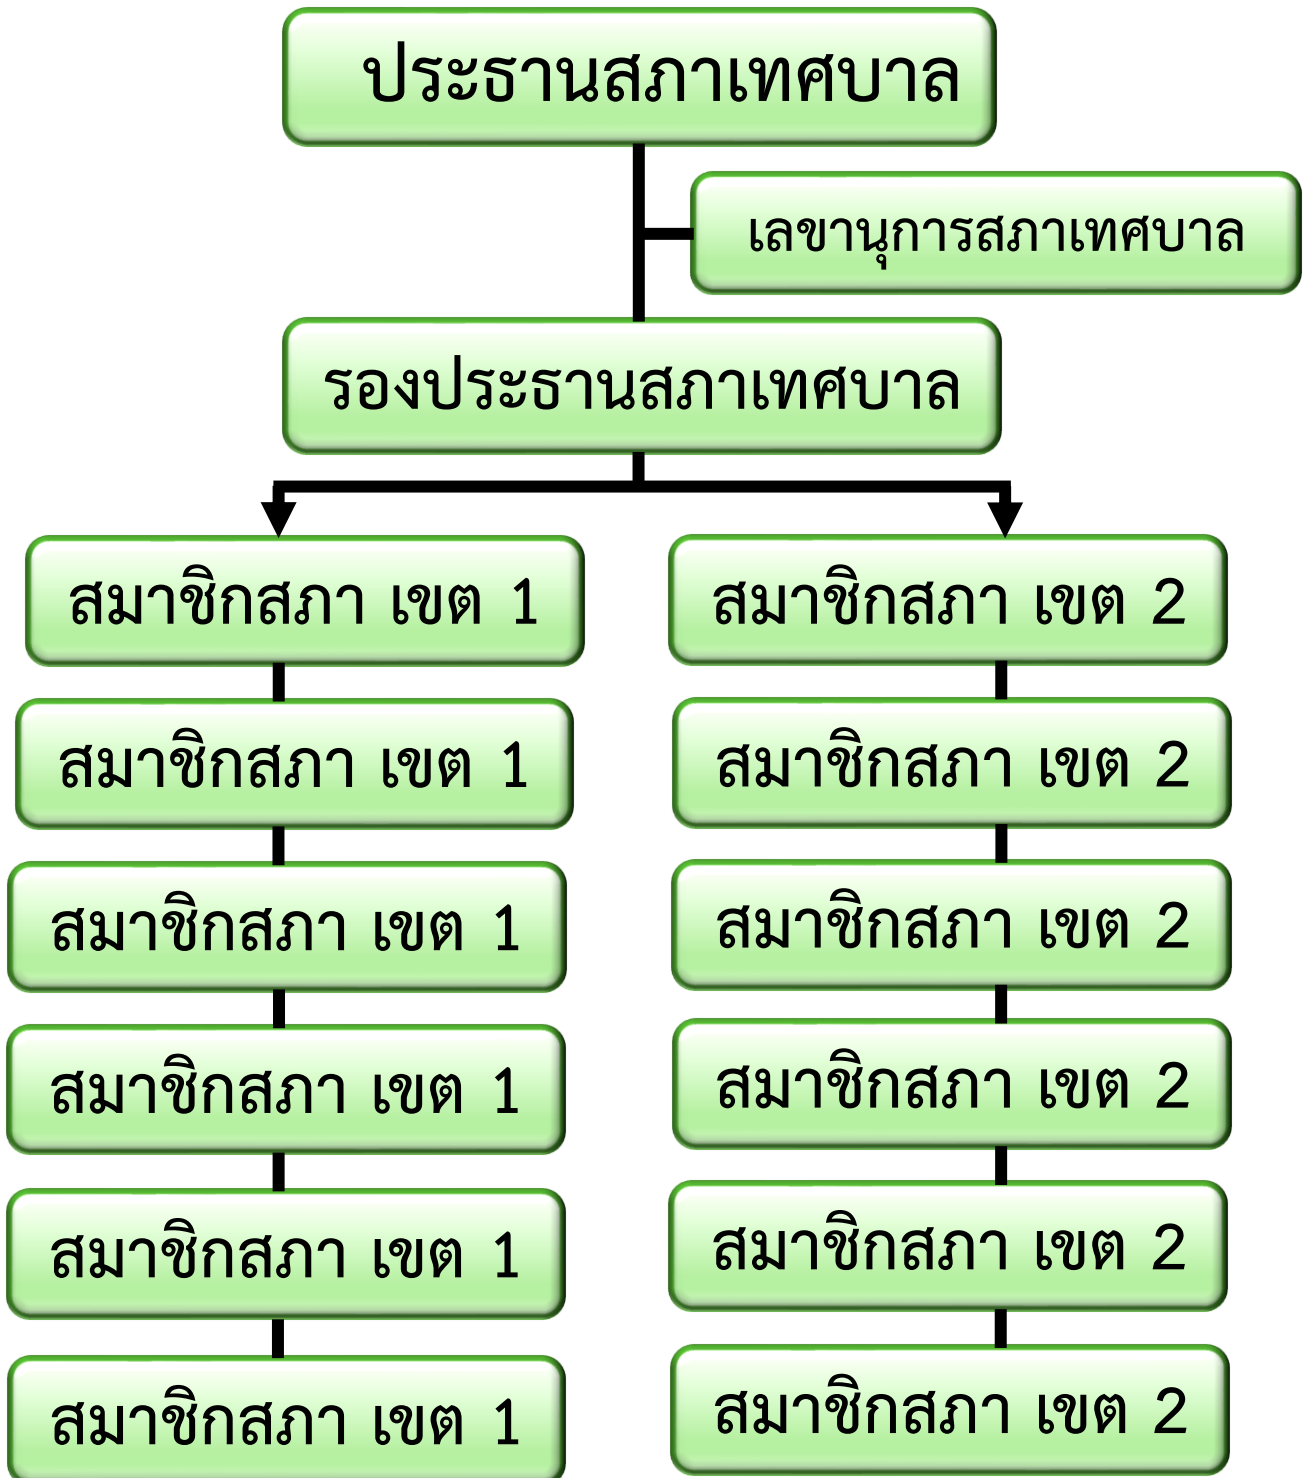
ประธานสภาเทศบาล

เลขานุการสภาเทศบาล

รองประธานสภาเทศบาล

สมาชิกสภา เขต 1

สมาชิกสภา เขต 1

สมาชิกสภา เขต 1

สมาชิกสภา เขต 1

สมาชิกสภา เขต 1

สมาชิกสภา เขต 1

สมาชิกสภา เขต 2

สมาชิกสภา เขต 2

สมาชิกสภา เขต 2

สมาชิกสภา เขต 2

สมาชิกสภา เขต 2

สมาชิกสภา เขต 2